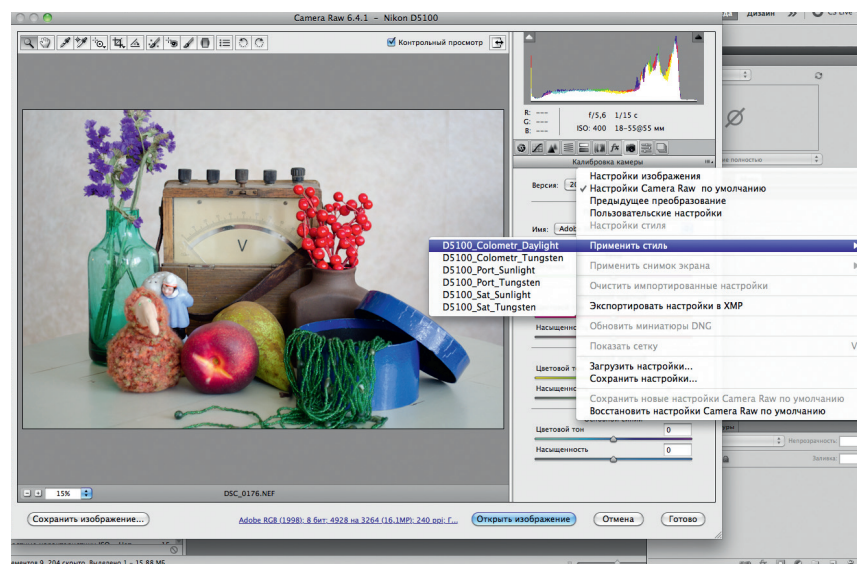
Camera Raw 6.4.1 – Nikon D5100

Дизайн

Контрольный просмотр

R: ---
G: ---
B: ---

f/5,6 1/15 с
ISO: 400 18–55@55 мм

Калибровка камеры

Версия:

Имя:

Насыщенность

Цветовой тон

Насыщенность

Цветовой тон 0

Насыщенность 0

Настройки изображения
✓ Настройки Camera Raw по умолчанию
Предыдущее преобразование
Пользовательские настройки
Настройки стиля

Применить стиль

Применить снимок экрана

Очистить импортированные настройки

Экспортировать настройки в XMP

Обновить миниатюры DNG

Показать сетку

Загрузить настройки...
Сохранить настройки...

Сохранить новые настройки Camera Raw по умолчанию
Восстановить настройки Camera Raw по умолчанию

D5100_Colometr_Daylight
D5100_Colometr_Tungsten
D5100_Port_Sunlight
D5100_Port_Tungsten
D5100_Sat_Sunlight
D5100_Sat_Tungsten

V

Непрозрачность:

Заливка:

15%

DSC_0176.NEF

Сохранить изображение...

Adobe RGB (1998); 8 бит; 4928 на 3264 (16,1МP); 240 pp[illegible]

Открыть изображение

Отмена

Готово